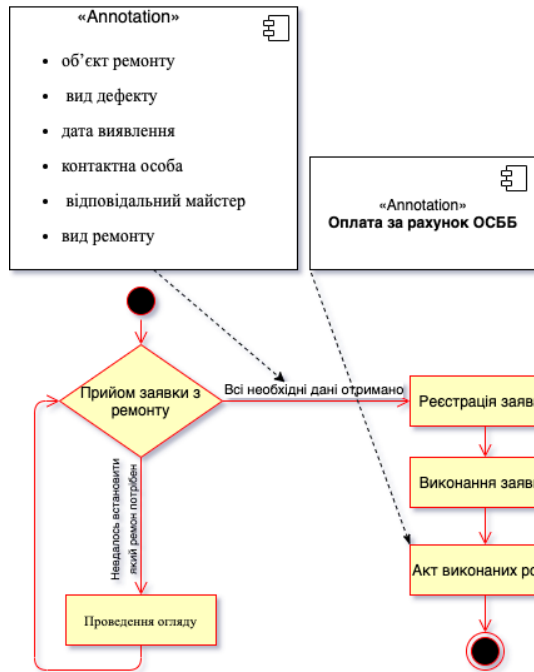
«Annotation»

- об'єкт ремонту
- вид дефекту
- дата виявлення
- контактна особа
- відповідальний майстер
- вид ремонту

«Annotation»
Оплата за рахунок ОСББ

Прийом заявки з ремонту

Всі необхідні дані отримано

Реєстрація заяв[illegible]

Виконання заяв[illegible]

Акт виконаних ро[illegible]

Невдалось встановити який ремон потрібен

Проведення огляду